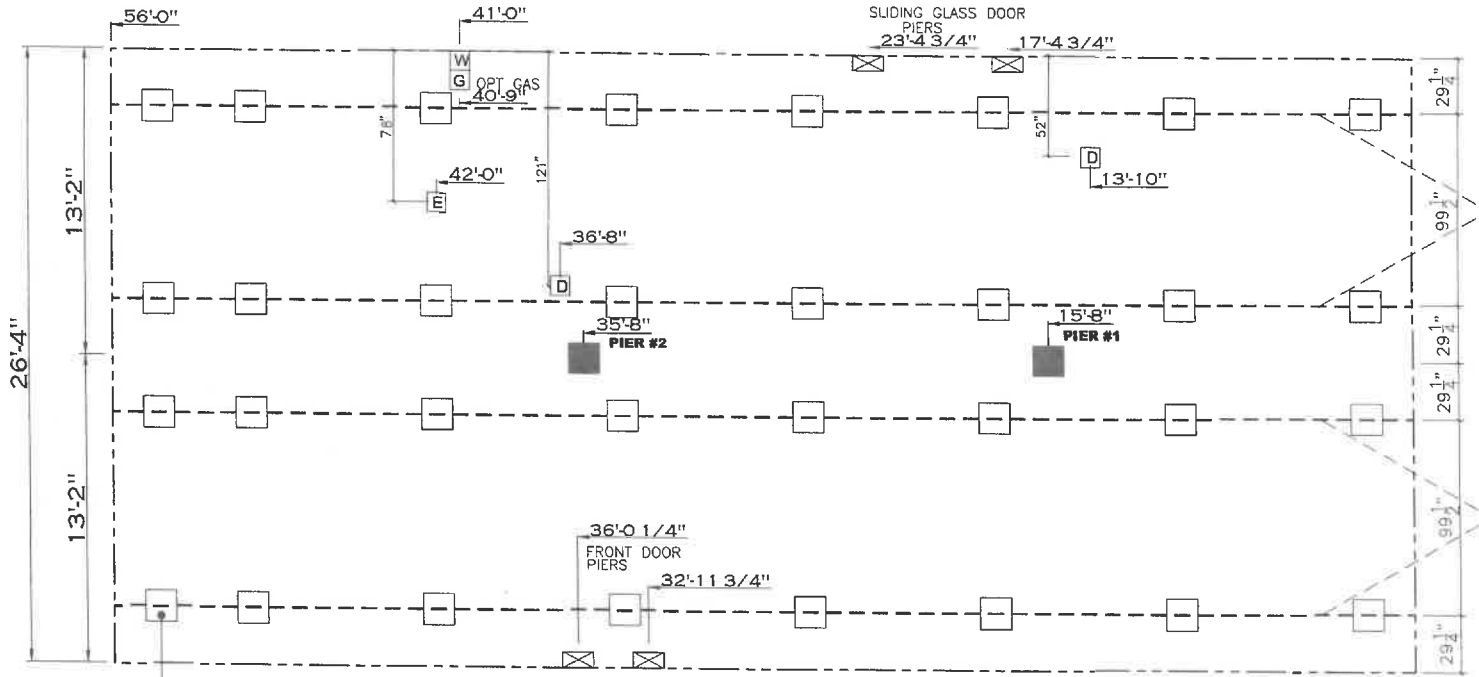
56'-0"

41'-0"

SLIDING GLASS DOOR PIERS

23'-4 3/4"

17'-4 3/4"

W

G

OPT GAS

40'-9"

78"

121"

52"

D

13'-10"

42'-0"

E

$29\frac{1}{4}$"

$99\frac{1}{2}$"

13'-2"

26'-4"

36'-8"

D

35'-8"

PIER #2

15'-8"

PIER #1

$29\frac{1}{4}$"

$29\frac{1}{4}$"

13'-2"

36'-0 1/4"

FRONT DOOR PIERS

32'-11 3/4"

$99\frac{1}{2}$"

$29\frac{1}{4}$"